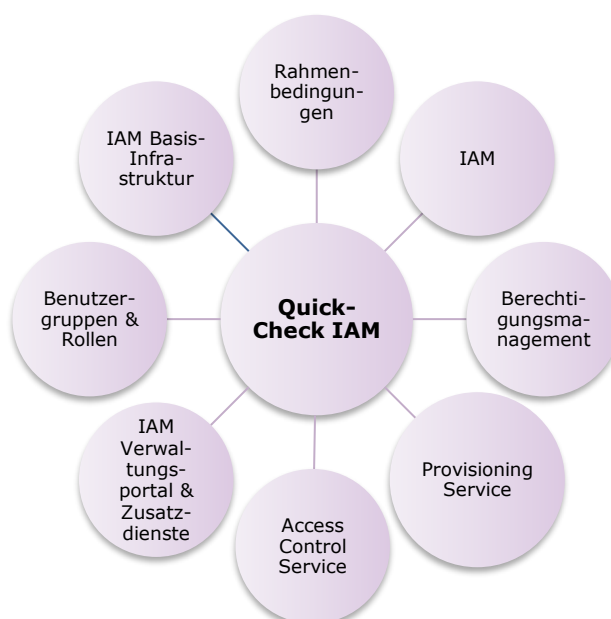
Quick-Check IAM

Rahmenbedingungen

IAM

Berechtigungsmanagement

Provisioning Service

Access Control Service

IAM Verwaltungsportal & Zusatzdienste

Benutzergruppen & Rollen

IAM Basis-Infrastruktur